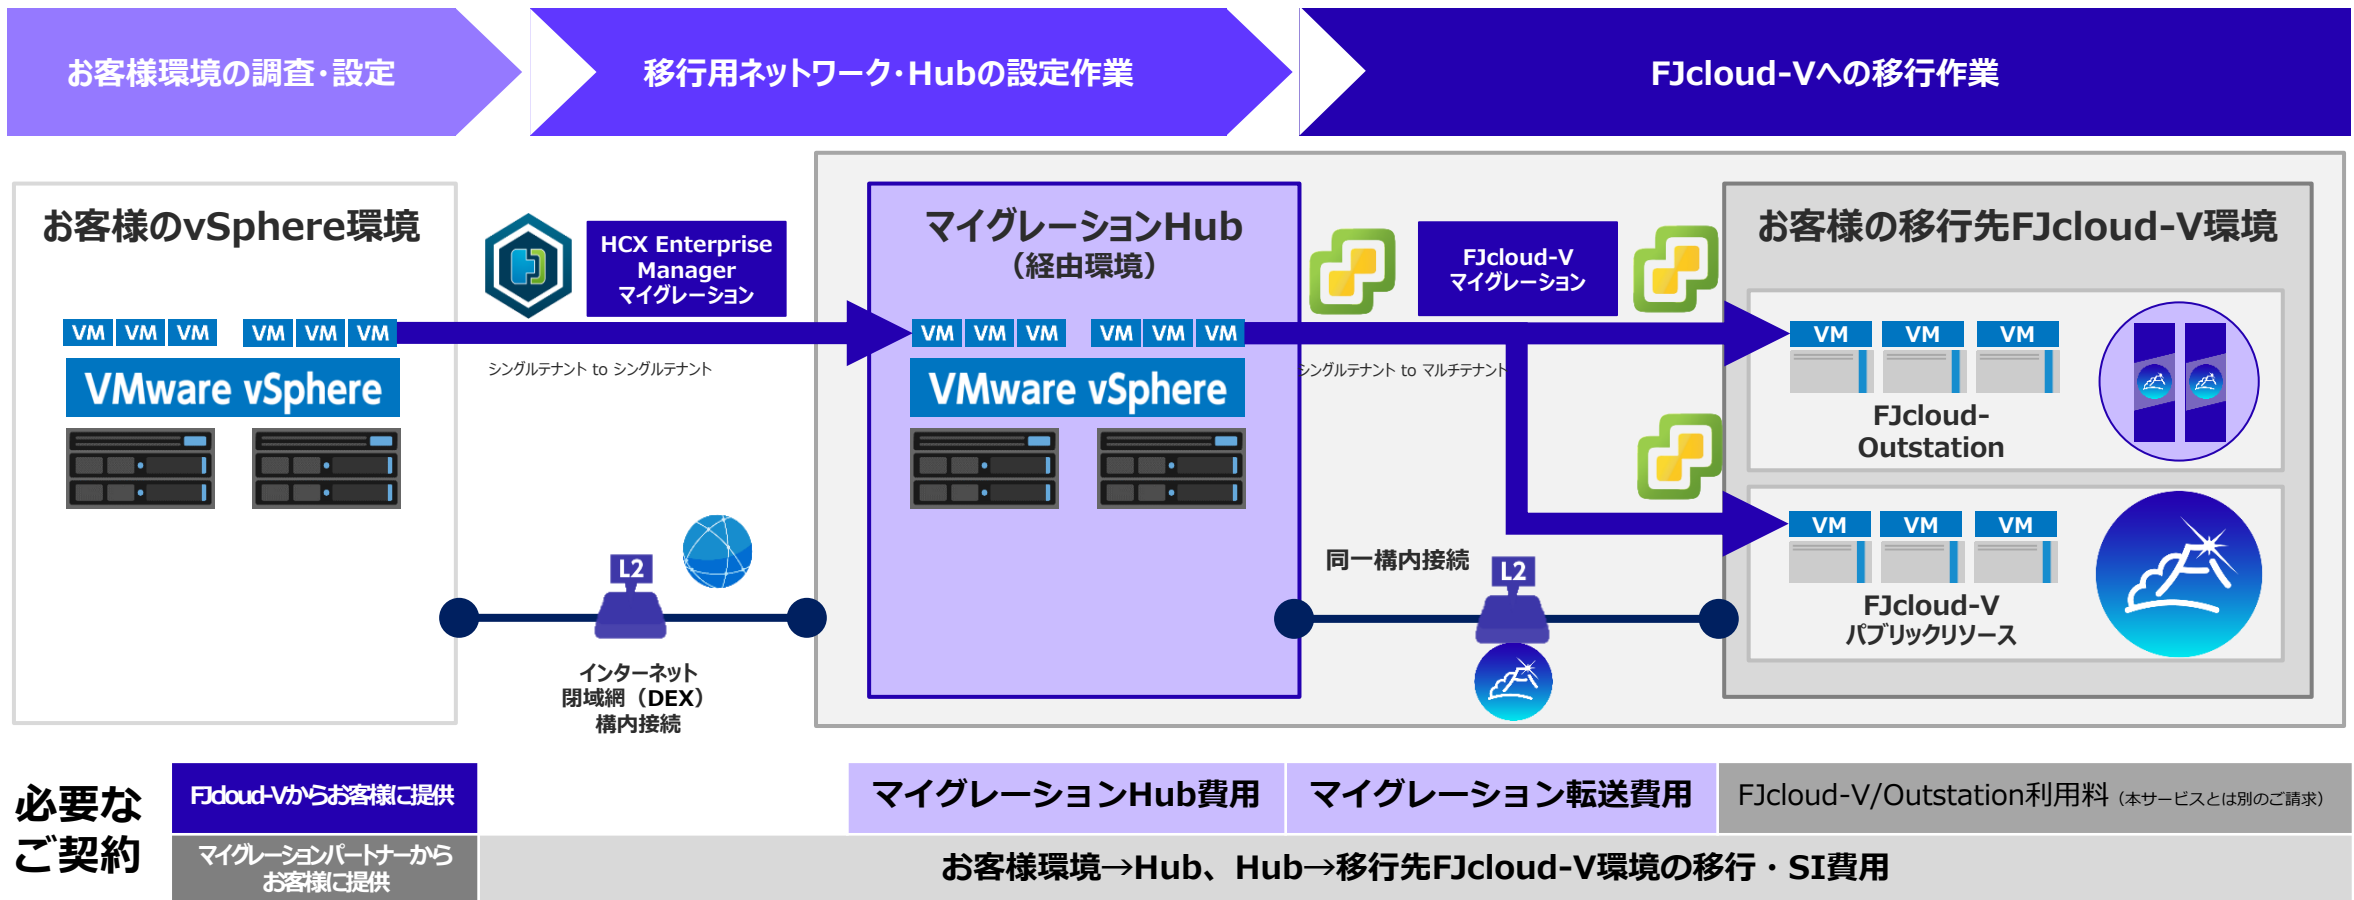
お客様環境の調査・設定

移行用ネットワーク・Hubの設定作業

FJcloud-Vへの移行作業

お客様のvSphere環境

VM VM VM VM VM VM

VMware vSphere

HCX Enterprise Manager マイグレーション

シングルテナント to シングルテナント

L2

インターネット
閉域網（DEX）
構内接続

マイグレーションHub
（経由環境）

VM VM VM VM VM VM

VMware vSphere

FJcloud-V マイグレーション

シングルテナント to マルチテナント

同一構内接続

L2

お客様の移行先FJcloud-V環境

VM VM VM

FJcloud-Outstation

VM VM VM

FJcloud-V
パブリックリソース

必要なご契約

FJcloud-Vからお客様に提供

マイグレーションパートナーからお客様に提供

マイグレーションHub費用

マイグレーション転送費用

FJcloud-V/Outstation利用料 （本サービスとは別のご請求）

お客様環境→Hub、Hub→移行先FJcloud-V環境の移行・SI費用